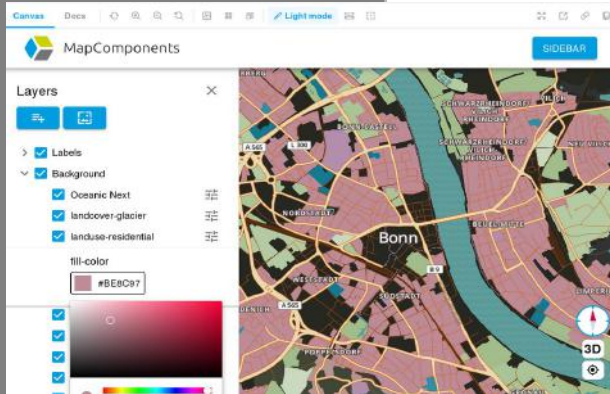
Canvas Docs Light mode

MapComponents

SIDEBAR

Layers

Labels

Background

Oceanic Next

landcover-glacier

landuse-residential

fill-color

#BE8C97

ERBERG

SCHWARZRHEINDORF

RHEINDORF

SCHWARZRHEINDORF

VILICH-RHEINDORF

A 565

L 300

BEUEL-MITTE

NORDSTADT

Bonn

BEUEL-OST

B 9

WESTSTADT

A 565

SÜDSTADT

PÜTZCHEN

POPPELSDORF

3D